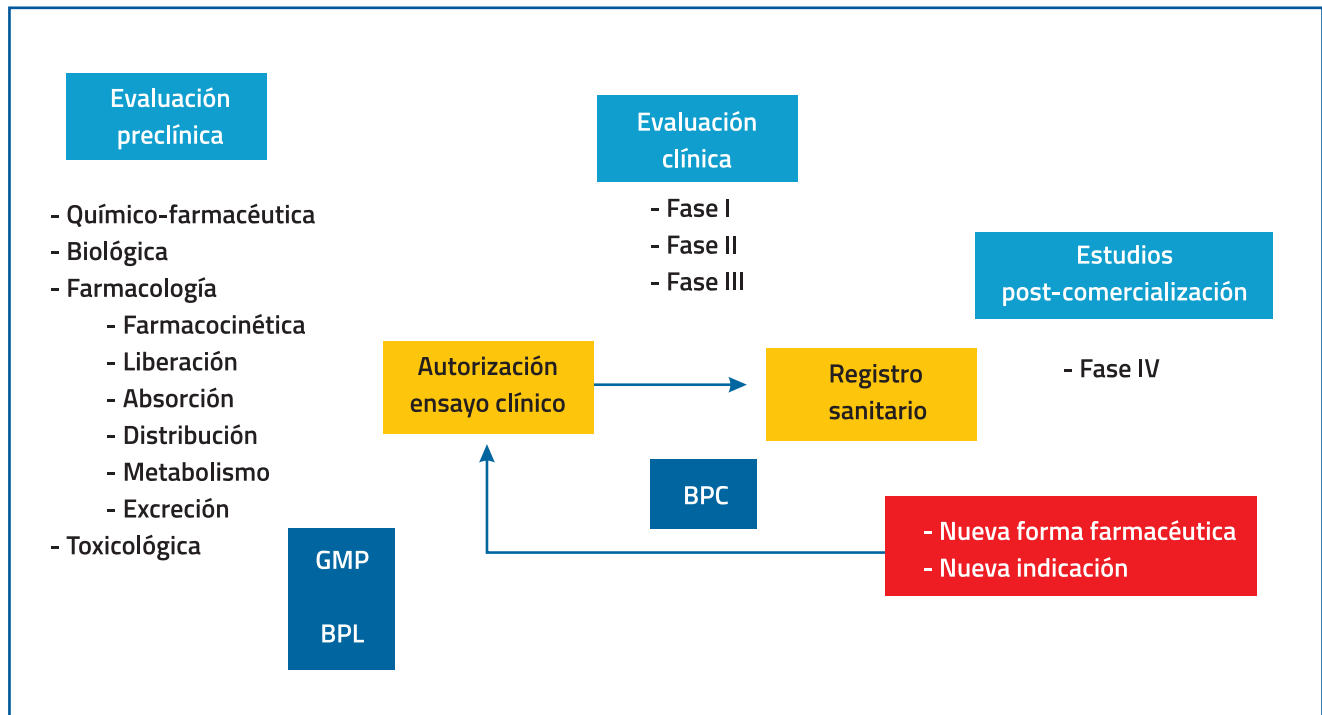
Evaluación preclínica

- Químico-farmacéutica
- Biológica
- Farmacología
- Farmacocinética
- Liberación
- Absorción
- Distribución
- Metabolismo
- Excreción
- Toxicológica

GMP

BPL

Evaluación clínica

- Fase I
- Fase II
- Fase III

Autorización ensayo clínico

Registro sanitario

BPC

Estudios post-comercialización

- Fase IV

- Nueva forma farmacéutica
- Nueva indicación